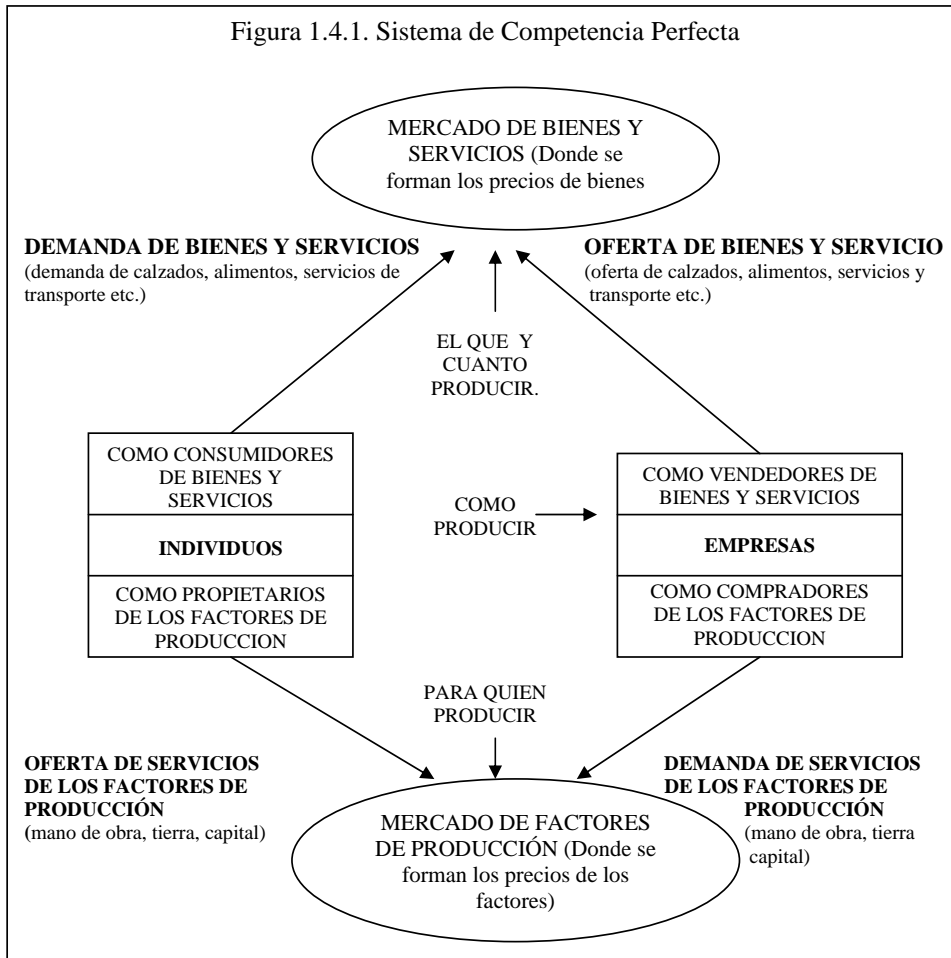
Figura 1.4.1. Sistema de Competencia Perfecta

MERCADO DE BIENES Y SERVICIOS (Donde se forman los precios de bienes

DEMANDA DE BIENES Y SERVICIOS
(demanda de calzados, alimentos, servicios de transporte etc.)

OFERTA DE BIENES Y SERVICIO
(oferta de calzados, alimentos, servicios y transporte etc.)

EL QUE Y CUANTO PRODUCIR.

COMO CONSUMIDORES DE BIENES Y SERVICIOS

INDIVIDUOS

COMO PROPIETARIOS DE LOS FACTORES DE PRODUCCION

COMO PRODUCIR

COMO VENDEDORES DE BIENES Y SERVICIOS

EMPRESAS

COMO COMPRADORES DE LOS FACTORES DE PRODUCCION

PARA QUIEN PRODUCIR

OFERTA DE SERVICIOS DE LOS FACTORES DE PRODUCCIÓN
(mano de obra, tierra, capital)

DEMANDA DE SERVICIOS DE LOS FACTORES DE PRODUCCIÓN
(mano de obra, tierra capital)

MERCADO DE FACTORES DE PRODUCCIÓN (Donde se forman los precios de los factores)